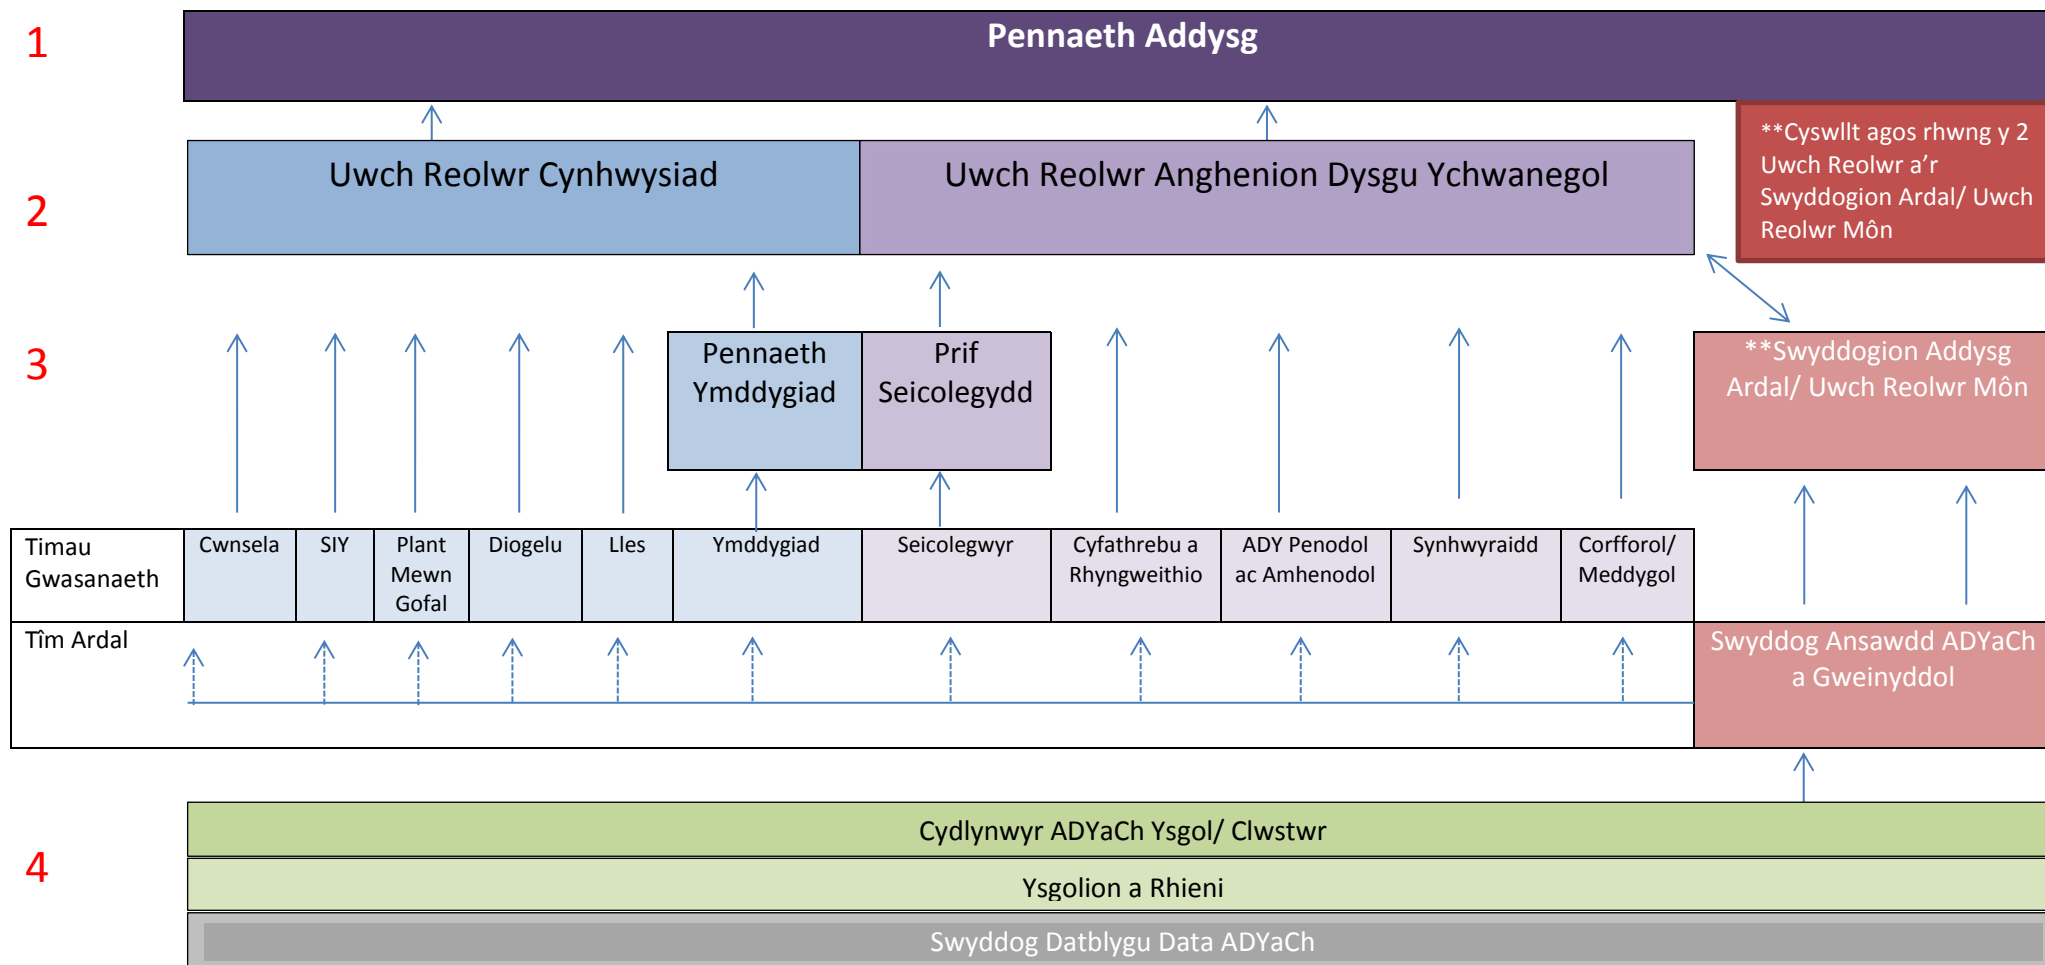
1

Pennaeth Addysg

2

Uwch Reolwr Cynhwysiad

Uwch Reolwr Anghenion Dysgu Ychwanegol

**Cyswllt agos rhwng y 2 Uwch Reolwr a'r Swyddogion Ardal/ Uwch Reolwr Môn

3

Pennaeth Ymddygiad

Prif Seicolegydd

**Swyddogion Addysg Ardal/ Uwch Reolwr Môn

| Timau Gwasanaeth | Cwnsela | SIY | Plant Mewn Gofal | Diogelu | Lles | Ymddygiad | Seicolegwyr | Cyfathrebu a Rhyngweithio | ADY Penodol ac Amhenodol | Synhwyraidd | Corfforol/ Meddygol |
|---|---|---|---|---|---|---|---|---|---|---|---|
| Tîm Ardal | | | | | | | | | | | |

Swyddog Ansawdd ADYaCh a Gweinyddol

4

Cydlynwyr ADYaCh Ysgol/ Clwstwr

Ysgolion a Rhieni

Swyddog Datblygu Data ADYaCh